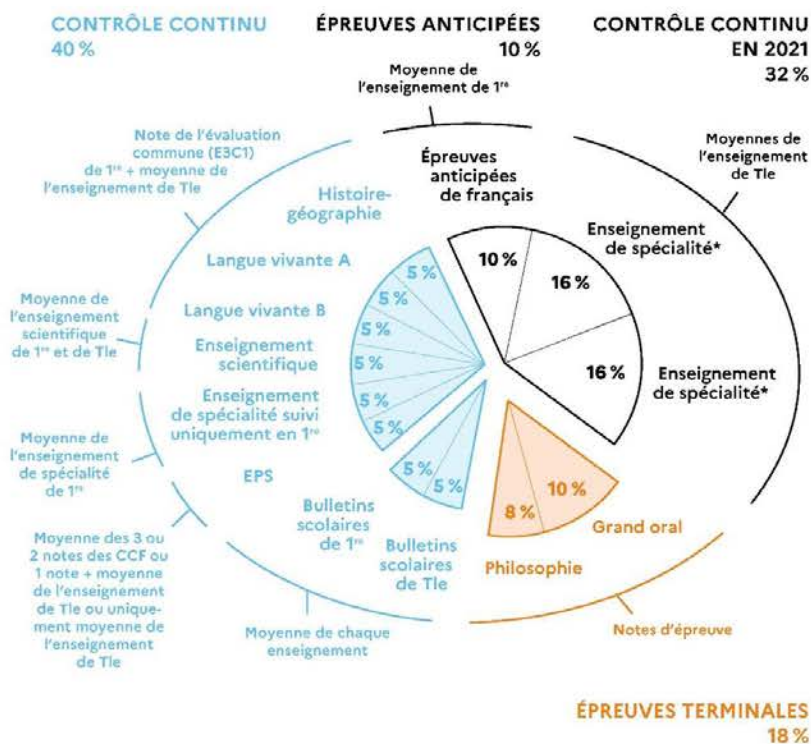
CONTRÔLE CONTINU
40 %

ÉPREUVES ANTICIPÉES
10 %

CONTRÔLE CONTINU
EN 2021
32 %

Moyenne de l'enseignement de 1$^{re}$

Note de l'évaluation commune (E3C1) de 1$^{re}$ + moyenne de l'enseignement de Tle

Moyennes de l'enseignement de Tle

Épreuves anticipées de français

Histoire-géographie

Enseignement de spécialité*

Langue vivante A

10 %

16 %

Moyenne de l'enseignement scientifique de 1$^{re}$ et de Tle

Langue vivante B

5 %
5 %
5 %
5 %
5 %
5 %

Enseignement scientifique

16 %

Enseignement de spécialité*

Enseignement de spécialité suivi uniquement en 1$^{re}$

Moyenne de l'enseignement de spécialité de 1$^{re}$

EPS

5 %
5 %

10 %
8 %

Grand oral

Bulletins scolaires de 1$^{re}$

Bulletins scolaires de Tle

Philosophie

Moyenne des 3 ou 2 notes des CCF ou 1 note + moyenne de l'enseignement de Tle ou uniquement moyenne de l'enseignement de Tle

Moyenne de chaque enseignement

Notes d'épreuve

ÉPREUVES TERMINALES
18 %